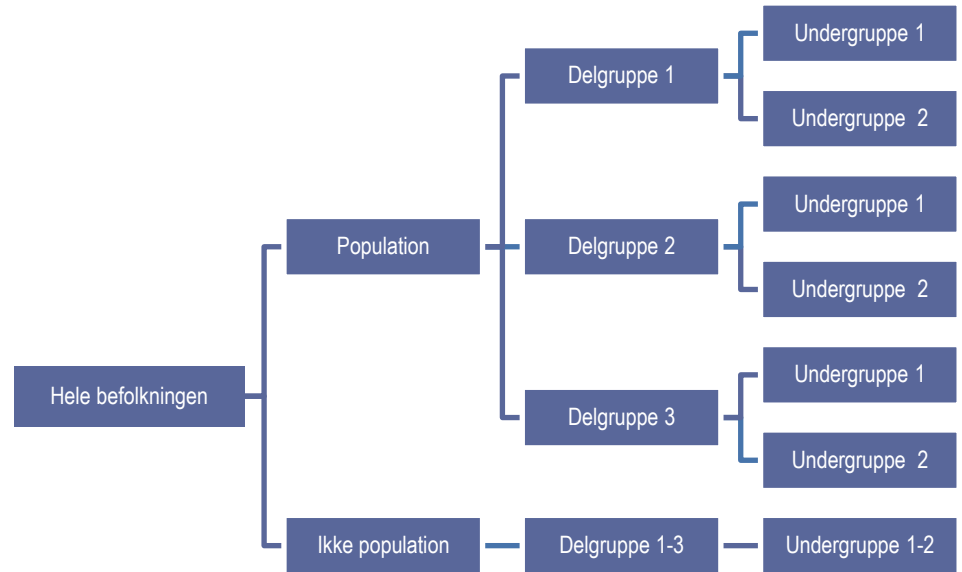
Hele befolkningen

Population

Delgruppe 1

Undergruppe 1

Undergruppe 2

Delgruppe 2

Undergruppe 1

Undergruppe 2

Delgruppe 3

Undergruppe 1

Undergruppe 2

Ikke population

Delgruppe 1-3

Undergruppe 1-2